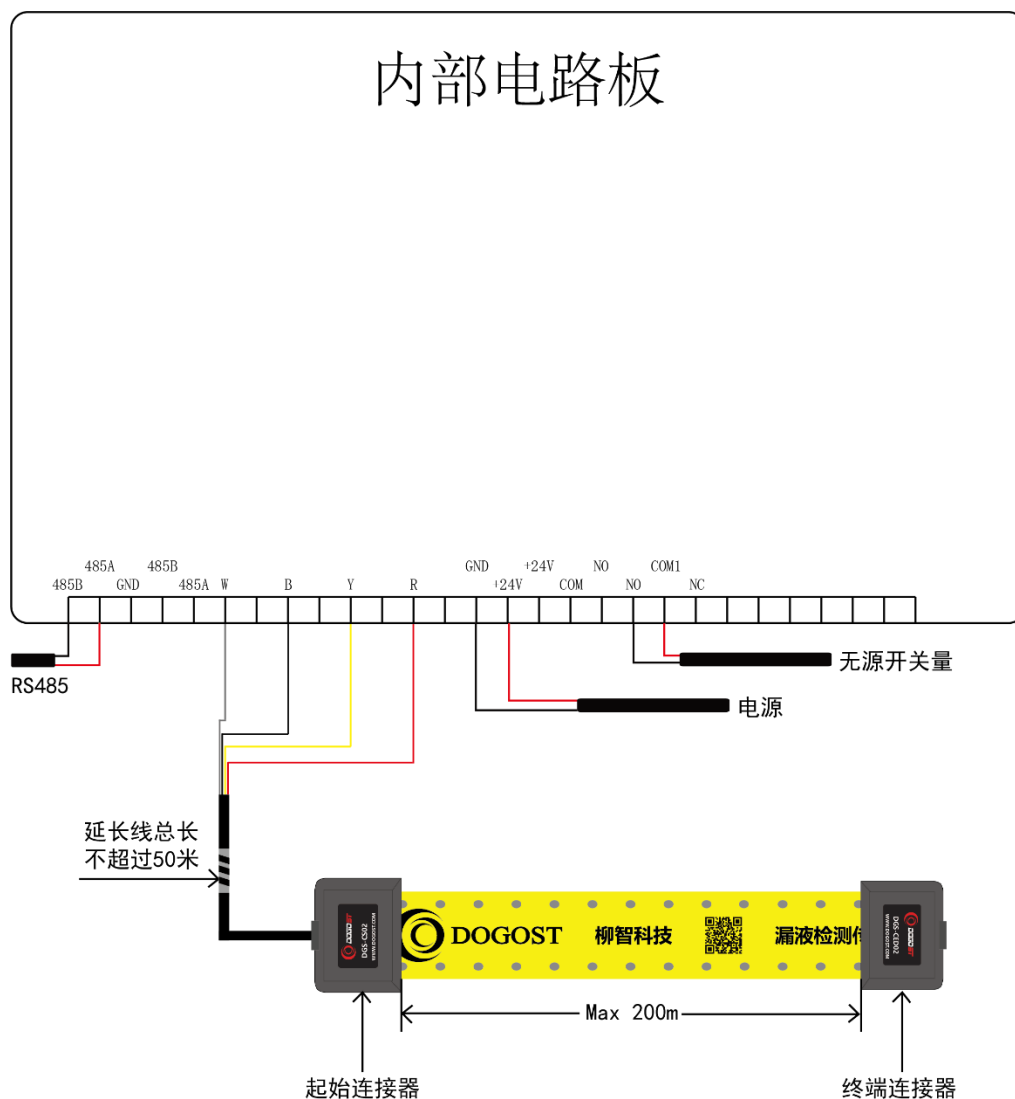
内部电路板

485A 485B
485B GND 485A W B Y R

GND +24V NO COM1
+24V COM NO NC

RS485

无源开关量

电源

延长线总长
不超过50米

DOGOST 柳智科技 漏液检测
DGS-CS02
DGS-CD02

Max 200m

起始连接器

终端连接器